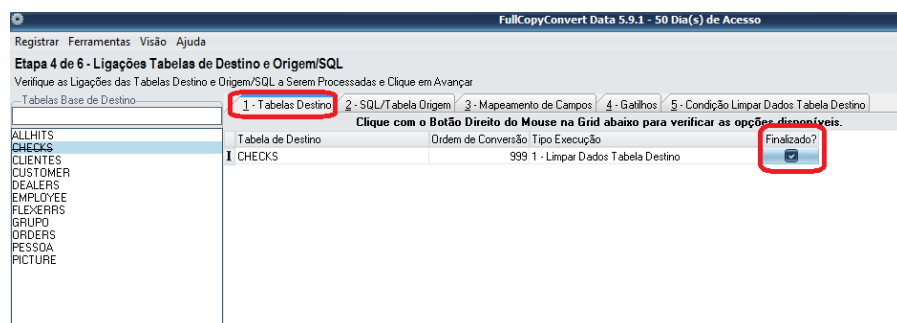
FullCopyConvert Data 5.9.1 - 50 Dia(s) de Acesso

Registrar Ferramentas Visão Ajuda

Etapa 4 de 6 - Ligações Tabelas de Destino e Origem/SQL

Verifique as Ligações das Tabelas Destino e Origem/SQL a Serem Processadas e Clique em Avançar

Tabelas Base de Destino

ALLHITS
CHECKS
CLIENTES
CUSTOMER
DEALERS
EMPLOYEE
FLEXERRS
GRUPO
ORDERS
PESSOA
PICTURE

1 - Tabelas Destino | 2 - SQL/Tabela Origem | 3 - Mapeamento de Campos | 4 - Gatilhos | 5 - Condição Limpar Dados Tabela Destino

Clique com o Botão Direito do Mouse na Grid abaixo para verificar as opções disponíveis.

| Tabela de Destino | Ordem de Conversão | Tipo Execução | Finalizado? |
|---|---|---|---|
| CHECKS | 999 | 1 - Limpar Dados Tabela Destino | |